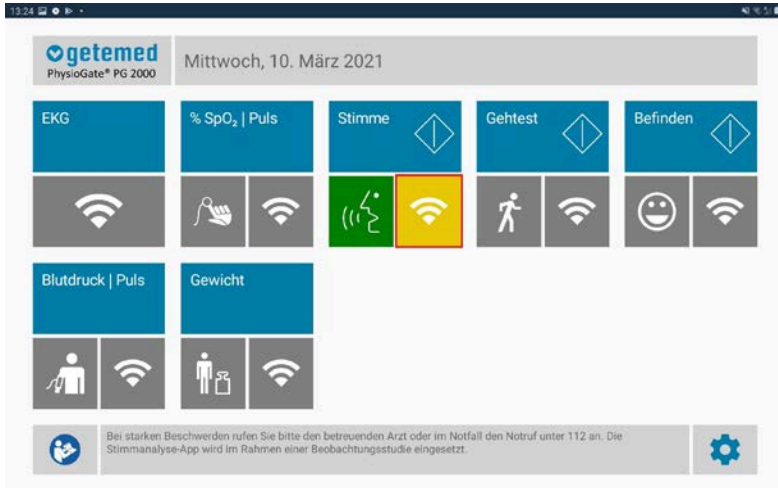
13:24

getemed
PhysioGate® PG 2000

Mittwoch, 10. März 2021

EKG

% $SpO_2$ | Puls

Stimme

Gehtest

Befinden

Blutdruck | Puls

Gewicht

Bei starken Beschwerden rufen Sie bitte den betreuenden Arzt oder im Notfall den Notruf unter 112 an. Die Stimmanalyse-App wird im Rahmen einer Beobachtungsstudie eingesetzt.